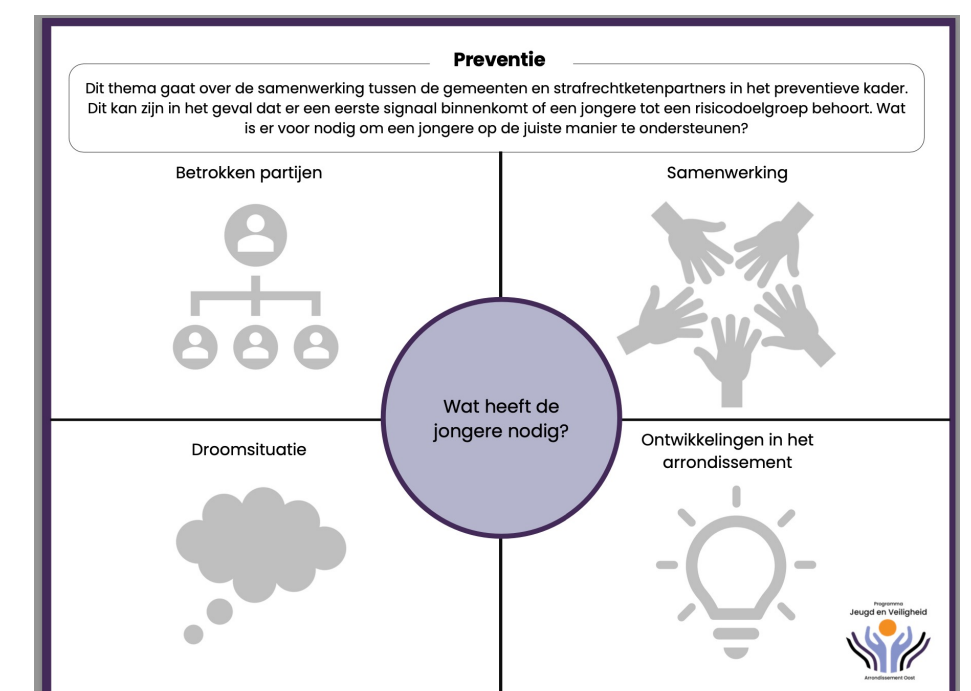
Preventie

Dit thema gaat over de samenwerking tussen de gemeenten en strafrechtketenpartners in het preventieve kader. Dit kan zijn in het geval dat er een eerste signaal binnenkomt of een jongere tot een risicodoelgroep behoort. Wat is er voor nodig om een jongere op de juiste manier te ondersteunen?

Betrokken partijen

Samenwerking

Wat heeft de jongere nodig?

Droomsituatie

Ontwikkelingen in het arrondissement

Programma
Jeugd en Veiligheid
Arrondissement Oost